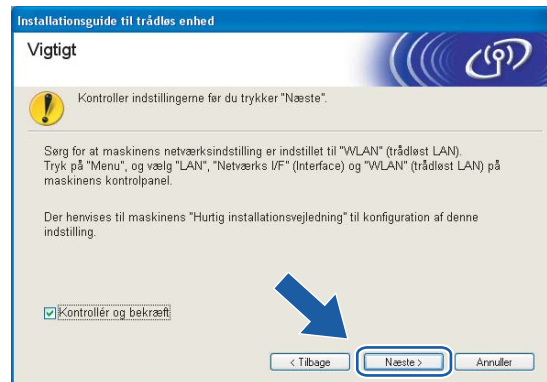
Installationsguide til trådløs enhed

Vigtigt

Kontroller indstillingerne før du trykker "Næste".

Sørg for at maskinens netværksindstilling er indstillet til "WLAN" (trådløst LAN). Tryk på "Menu", og vælg "LAN", "Netværks I/F" (Interface) og "WLAN" (trådløst LAN) på maskinens kontrolpanel.

Der henvises til maskinens "Hurtig installationsvejledning" til konfiguration af denne indstilling.

Kontrollér og bekræft

< Tilbage

Næste >

Annuller